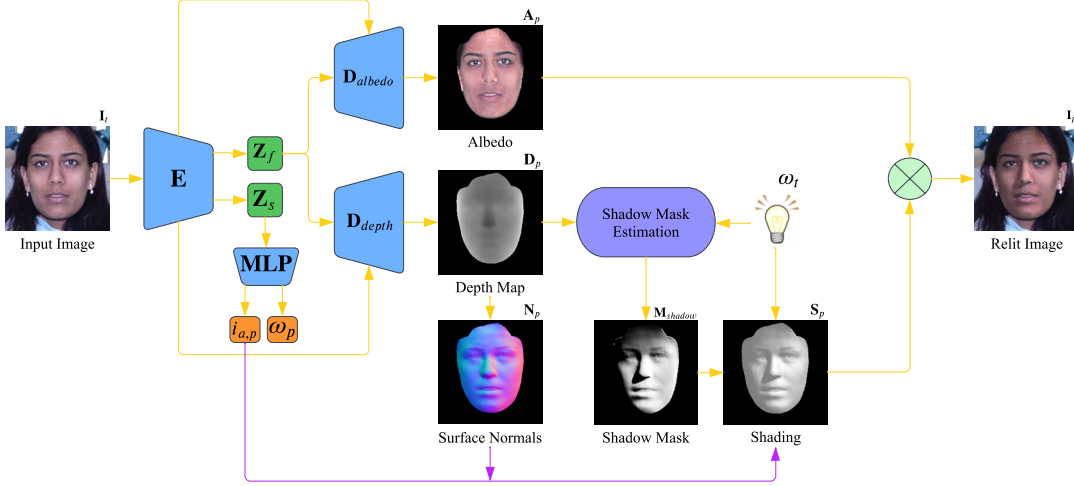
$\mathbf{I}_t$

Input Image

$\mathbf{E}$

$\mathbf{Z}_f$

$\mathbf{Z}_s$

MLP

$i_{a,p}$

$\omega_p$

$\mathbf{D}_{albedo}$

$\mathbf{D}_{depth}$

$\mathbf{A}_p$

Albedo

$\mathbf{D}_p$

Depth Map

$\mathbf{N}_p$

Surface Normals

Shadow Mask Estimation

$\omega_t$

$\mathbf{M}_{shadow}$

Shadow Mask

$\mathbf{S}_p$

Shading

$\mathbf{I}_t$

Relit Image